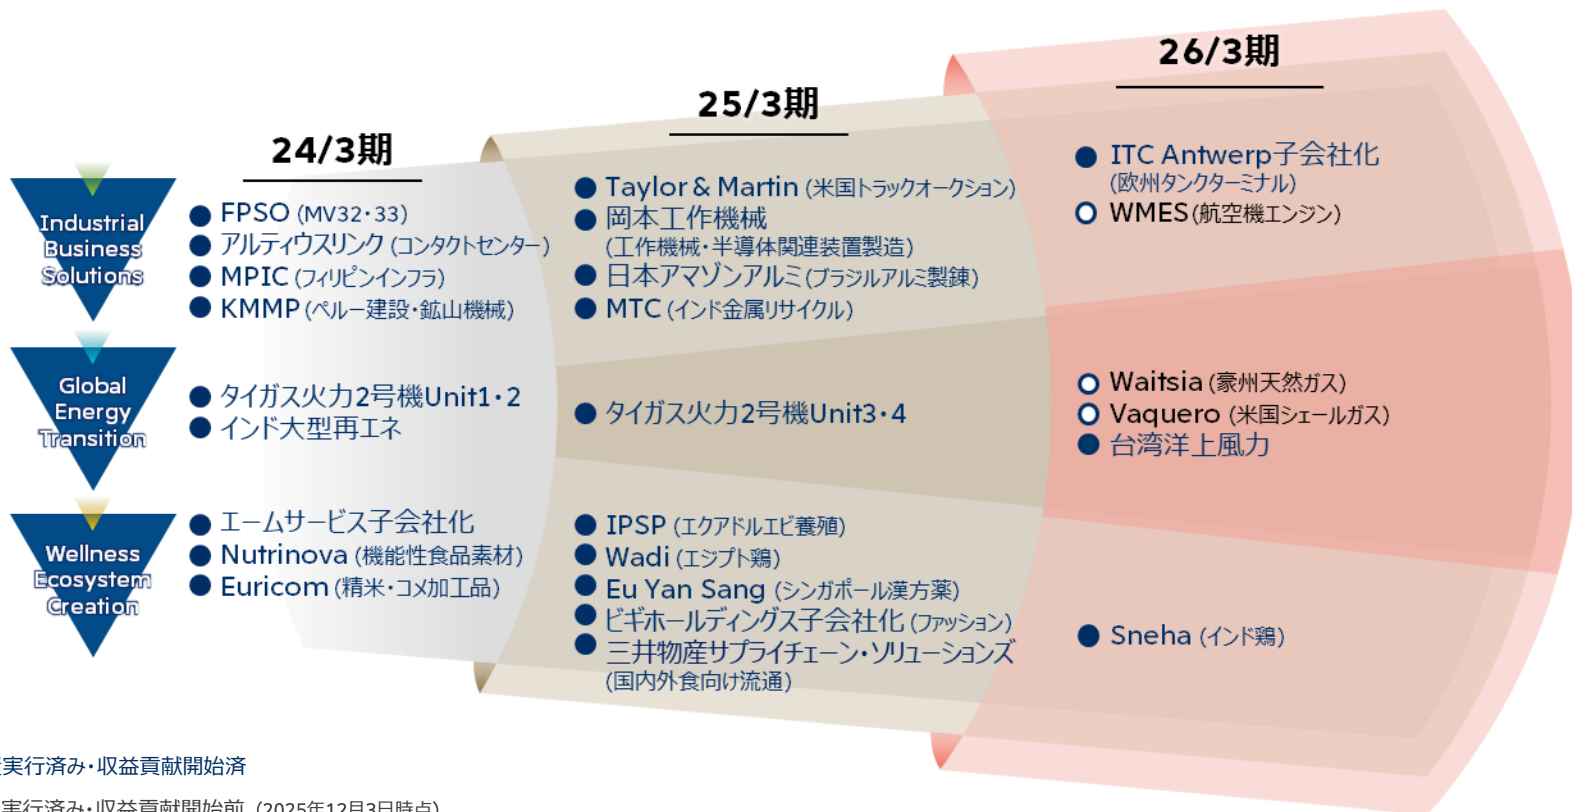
24/3期

25/3期

26/3期

Industrial Business Solutions

Global Energy Transition

Wellness Ecosystem Creation

● FPSO (MV32・33)
● アルティウスリンク (コンタクトセンター)
● MPIC (フィリピンインフラ)
● KMMP (ペルー建設・鉱山機械)

● タイガス火力2号機Unit1・2
● インド大型再エネ

● エームサービス子会社化
● Nutrinova (機能性食品素材)
● Euricom (精米・コメ加工品)

● Taylor & Martin (米国トラックオークション)
● 岡本工作機械 (工作機械・半導体関連装置製造)
● 日本アマゾンアルミ (ブラジルアルミ製錬)
● MTC (インド金属リサイクル)

● タイガス火力2号機Unit3・4

● IPSP (エクアドルエビ養殖)
● Wadi (エジプト鶏)
● Eu Yan Sang (シンガポール漢方薬)
● ビギホールディングス子会社化 (ファッション)
● 三井物産サプライチェーン・ソリューションズ (国内外食向け流通)

● ITC Antwerp子会社化 (欧州タンクターミナル)
○ WMES (航空機エンジン)

○ Waitsia (豪州天然ガス)
○ Vaquero (米国シェールガス)
● 台湾洋上風力

● Sneha (インド鶏)

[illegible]実行済み・収益貢献開始済
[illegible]実行済み・収益貢献開始前 (2025年12月3日時点)